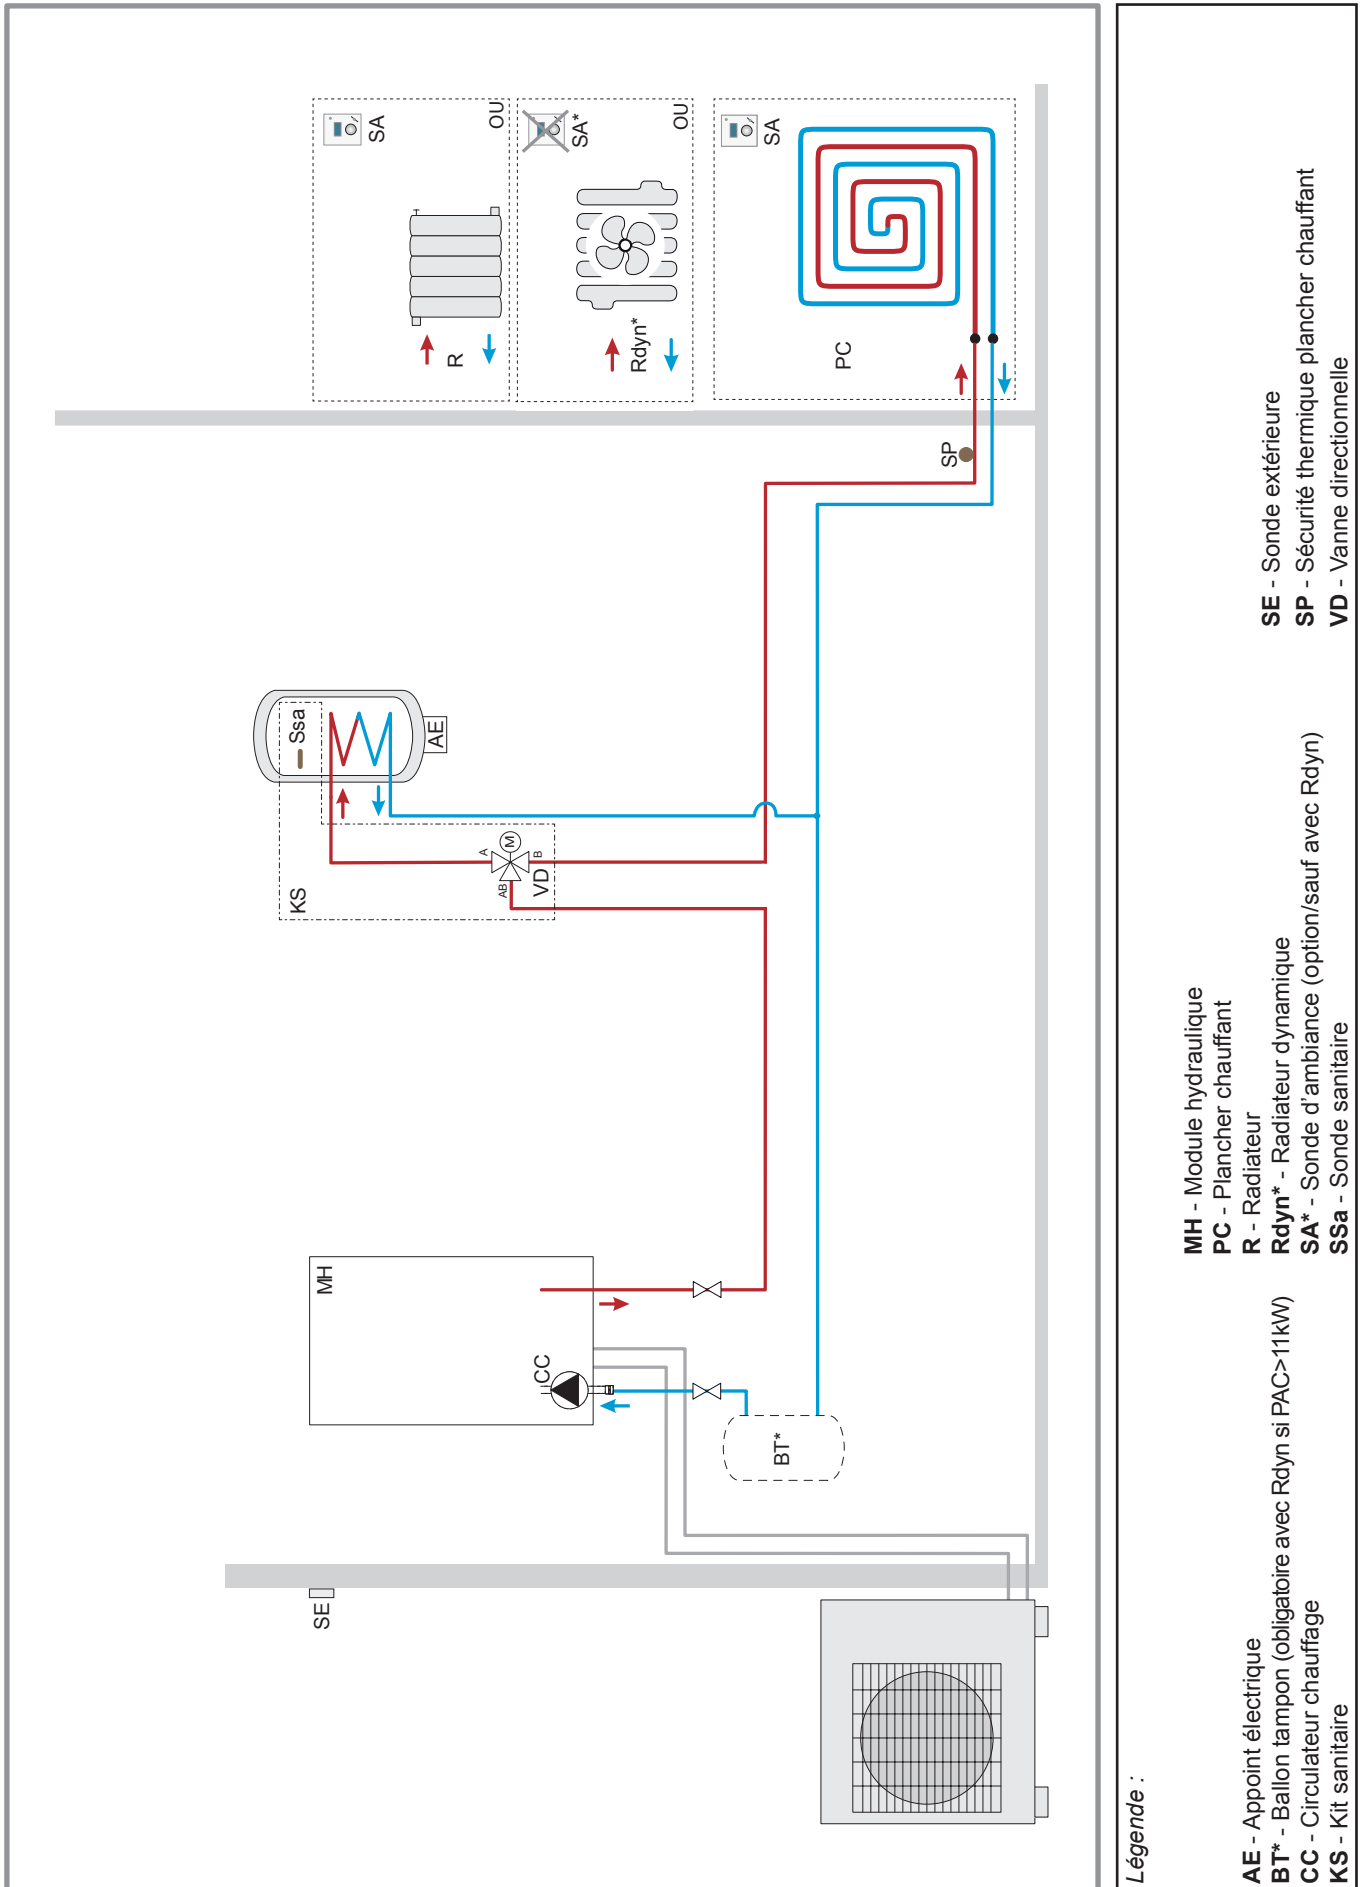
SA
OU
SA*
OU
SA
R
Rdyn*
PC
SP
Ssa
AE
KS
A
M
B
AB
VD
MH
CC
BT*
SE

Légende :

AE - Appoint électrique
BT* - Ballon tampon (obligatoire avec Rdyn si PAC>11kW)
CC - Circulateur chauffage
KS - Kit sanitaire

MH - Module hydraulique
PC - Plancher chauffant
R - Radiateur
Rdyn* - Radiateur dynamique
SA* - Sonde d'ambiance (option/sauf avec Rdyn)
SSa - Sonde sanitaire

SE - Sonde extérieure
SP - Sécurité thermique plancher chauffant
VD - Vanne directionnelle